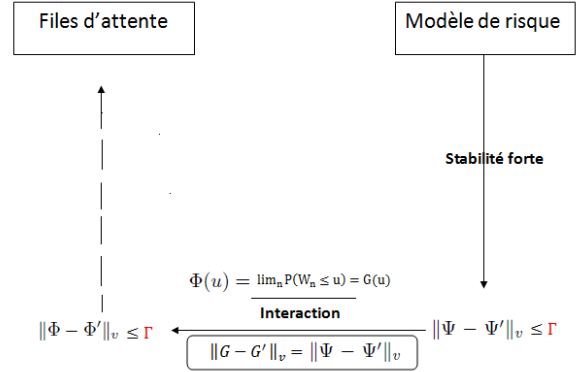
Files d'attente

Modèle de risque

Stabilité forte

$\Phi(u) = \lim_n P(W_n \leq u) = G(u)$

Interaction

$\|\Phi - \Phi'\|_v \leq \Gamma$

$\|\Psi - \Psi'\|_v \leq \Gamma$

$\|G - G'\|_v = \|\Psi - \Psi'\|_v$